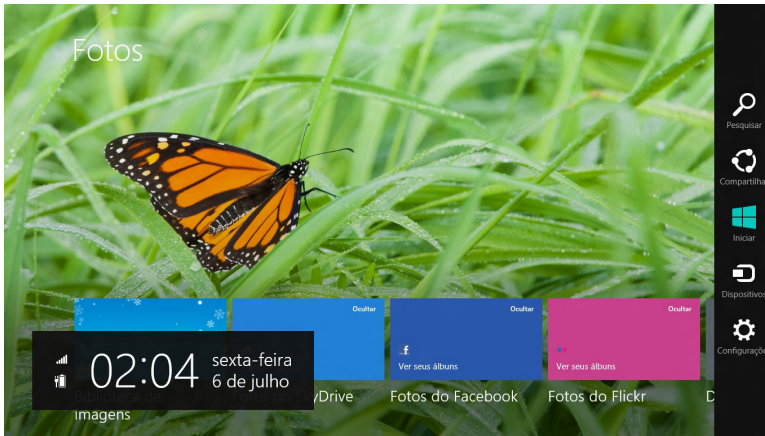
Fotos

Pesquisar
Compartilha
Iniciar
Dispositivos
Configuraçõ

Ocultar
Ocultar
Ocultar

02:04 sexta-feira
6 de julho

Biblioteca de imagens
Fotos do SkyDrive
f
Ver seus álbuns
Fotos do Facebook
Ver seus álbuns
Fotos do Flickr
D